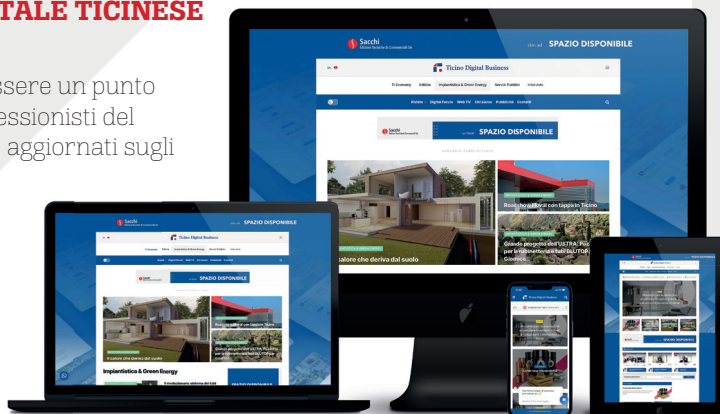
TALE TICINESE

ssere un punto
essionisti del
aggiornati sugli

Sacchi
SPAZIO DISPONIBILE
Ticino Digital Business
IT Economy
Edilizia
Impiantistica & Green Energy
Servizi Pubblici
Interviste
Digital Forum
Web TV
Pubblicità
Contatti
Sacchi
SPAZIO DISPONIBILE
Rosa... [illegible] con tappa in Ticino
calore che deriva dal suolo
Grande progetto dell'USTRA: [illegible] per la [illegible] Giornico

Sacchi
Ticino Digital Business
SPAZIO DISPONIBILE
SPAZIO DISPONIBILE
Il calore che deriva dal suolo
Impiantistica & Green Energy
SPAZIO DISPONIBILE

Ticino Digital Business

SPAZIO DISPONIBILE
SPAZIO DISPONIBILE